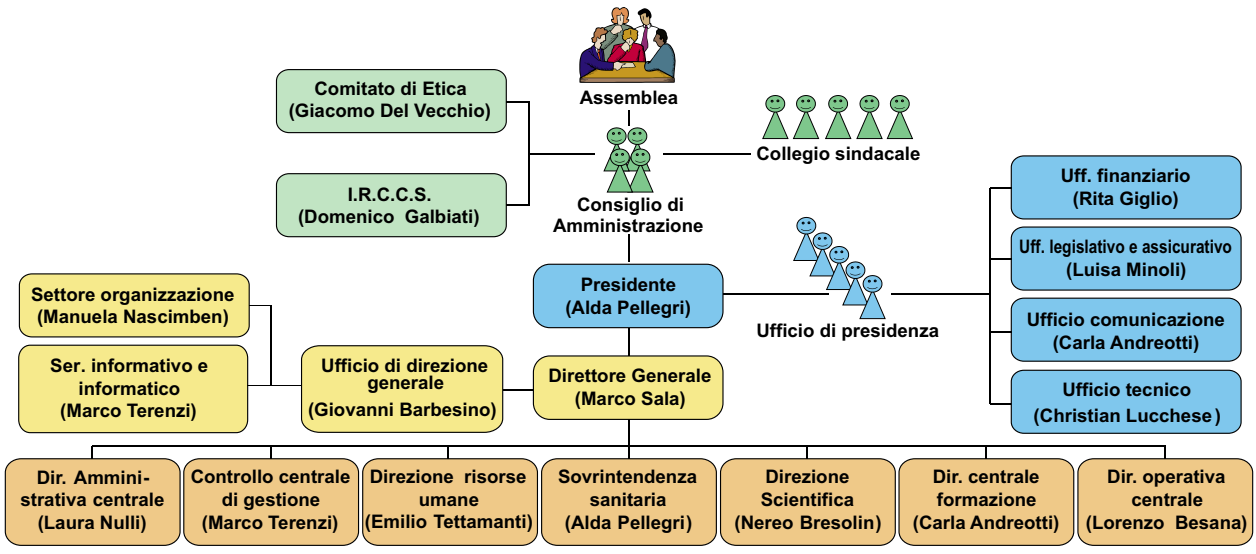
Assemblea

Comitato di Etica
(Giacomo Del Vecchio)

I.R.C.C.S.
(Domenico Galbiati)

Consiglio di Amministrazione

Collegio sindacale

Uff. finanziario
(Rita Giglio)

Uff. legislativo e assicurativo
(Luisa Minoli)

Ufficio comunicazione
(Carla Andreotti)

Ufficio tecnico
(Christian Lucchese)

Presidente
(Alda Pellegri)

Ufficio di presidenza

Settore organizzazione
(Manuela Nascimben)

Ser. informativo e informatico
(Marco Terenzi)

Ufficio di direzione generale
(Giovanni Barbesino)

Direttore Generale
(Marco Sala)

Dir. Amministrativa centrale
(Laura Nulli)

Controllo centrale di gestione
(Marco Terenzi)

Direzione risorse umane
(Emilio Tettamanti)

Sovrintendenza sanitaria
(Alda Pellegri)

Direzione Scientifica
(Nereo Bresolin)

Dir. centrale formazione
(Carla Andreotti)

Dir. operativa centrale
(Lorenzo Besana)